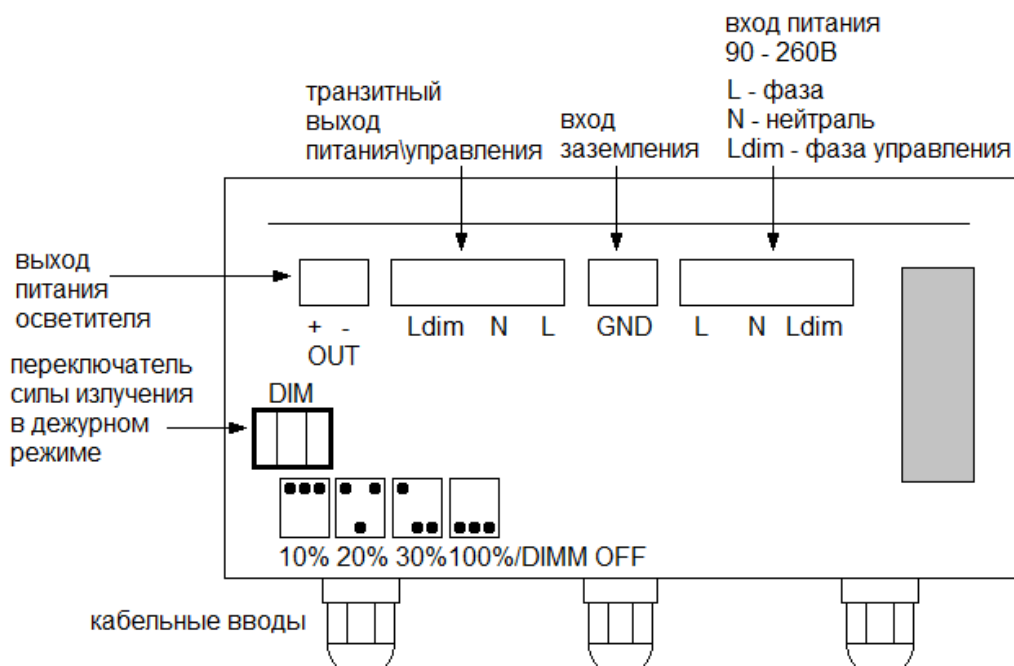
вход питания
90 - 260В
L - фаза
N - нейтраль
Ldim - фаза управления

транзитный
выход
питания\управления

вход
заземления

выход
питания
осветителя

+ -
OUT

Ldim N L

GND

L N Ldim

переключатель
силы излучения
в дежурном
режиме

DIM

10% 20% 30%100%/DIMM OFF

кабельные вводы